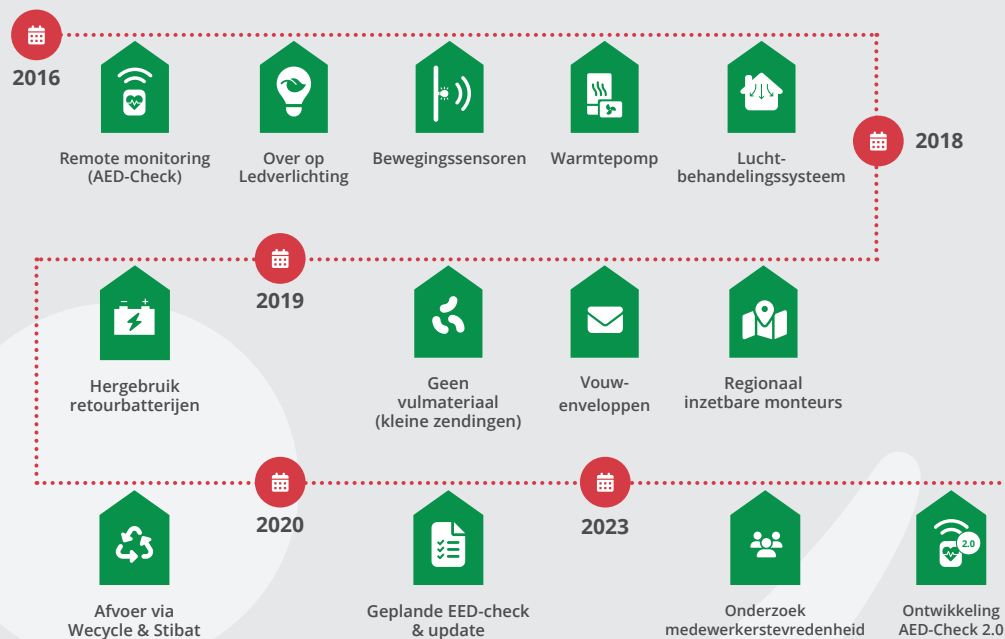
2016

Remote monitoring (AED-Check)

Over op Ledverlichting

Bewegingssensoren

Warmtepomp

Luchtbehandelingssysteem

2018

2019

Hergebruik retourbatterijen

Geen vulmateriaal (kleine zendingen)

Vouwenveloppen

Regionaal inzetbare monteurs

2020

2023

Afvoer via Wecycle & Stibat

Geplande EED-check & update

Onderzoek medewerkerstevredenheid

2.0

Ontwikkeling AED-Check 2.0